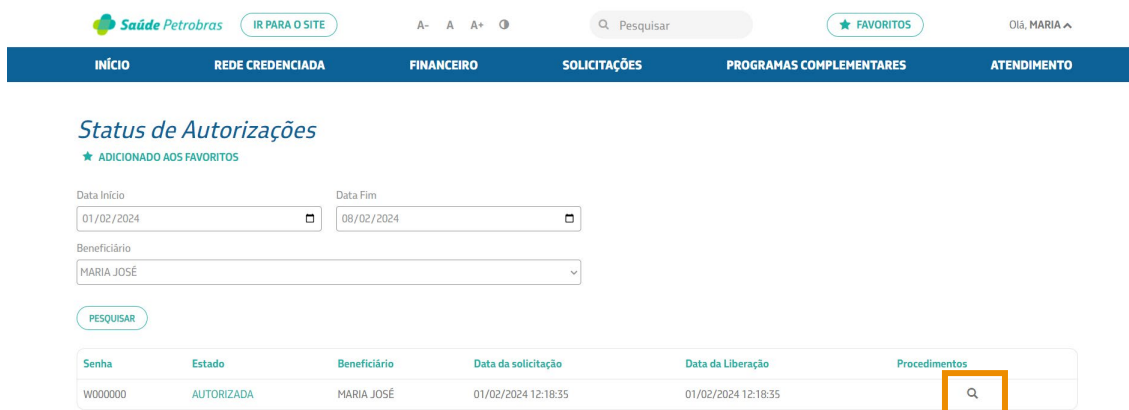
Saúde Petrobras IR PARA O SITE A- A A+ Pesquisar FAVORITOS Olá, MARIA

INÍCIO REDE CREDENCIADA FINANCEIRO SOLICITAÇÕES PROGRAMAS COMPLEMENTARES ATENDIMENTO

Status de Autorizações

ADICIONADO AOS FAVORITOS

Data Início
01/02/2024

Data Fim
08/02/2024

Beneficiário
MARIA JOSÉ

PESQUISAR

| Senha | Estado | Beneficiário | Data da solicitação | Data da Liberação | Procedimentos |
|---|---|---|---|---|---|
| W000000 | AUTORIZADA | MARIA JOSÉ | 01/02/2024 12:18:35 | 01/02/2024 12:18:35 | |